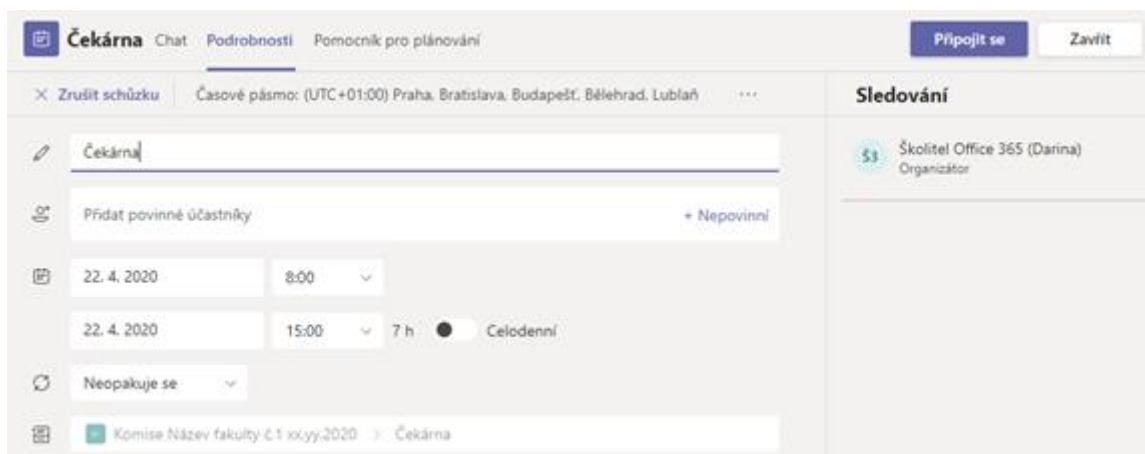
Čekárna Chat Podrobnosti Pomocník pro plánování

Připojit se

Zavřít

× Zrušit schůzku

Časové pásmo: (UTC+01:00) Praha, Bratislava, Budapešť, Bělehrad, Lublaň

···

Sledování

ŠO

Školitel Office 365 (Darina)
Organizátor

Čekárna

Přidat povinné účastníky

+ Nepovinní

22. 4. 2020

8:00

22. 4. 2020

15:00

7 h

Celodenní

Neopakuje se

Komise Název fakulty č.1 xx.yy.2020 > Čekárna